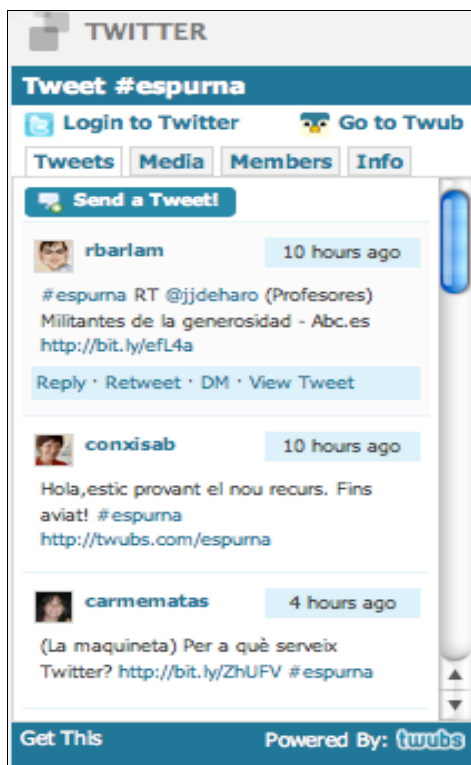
TWITTER

Tweet #espurna

Login to Twitter Go to Twub

Tweets Media Members Info

Send a Tweet!

rbarlam 10 hours ago

#espurna RT @jjdeharo (Profesores) Militantes de la generosidad - Abc.es http://bit.ly/efL4a

Reply · Retweet · DM · View Tweet

conxisab 10 hours ago

Hola,estic provant el nou recurs. Fins aviat! #espurna http://twubs.com/espurna

carmematas 4 hours ago

(La maquineta) Per a què serveix Twitter? http://bit.ly/ZhUFV #espurna

Get This Powered By: twubs